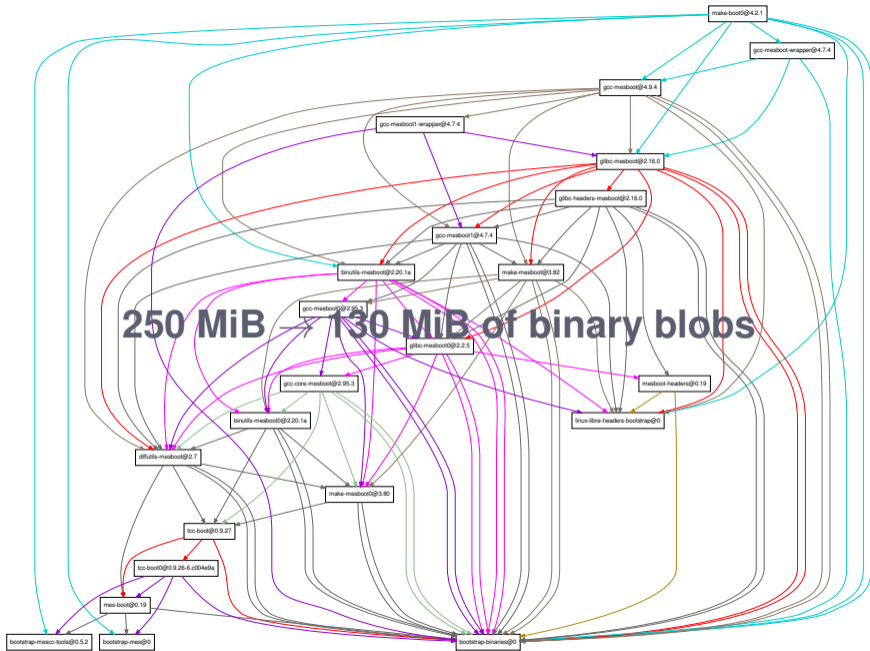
make-boot0@4.2.1

gcc-mesboot-wrapper@4.7.4

gcc-mesboot@4.9.4

gcc-mesboot1-wrapper@4.7.4

glibc-mesboot@2.16.0

glibc-headers-mesboot@2.16.0

gcc-mesboot1@4.7.4

binutils-mesboot@2.20.1a

make-mesboot@3.82

250 MiB → 130 MiB of binary blobs

gcc-mesboot0@2.95.3

glibc-mesboot0@2.2.5

gcc-core-mesboot@2.95.3

mesboot-headers@0.19

linux-libre-headers-bootstrap@0

binutils-mesboot0@2.20.1a

diffutils-mesboot@2.7

make-mesboot0@3.80

tcc-boot@0.9.27

tcc-boot0@0.9.26-6.c004e9a

mes-boot@0.19

bootstrap-mescc-tools@0.5.2

bootstrap-mes@0

bootstrap-binaries@0